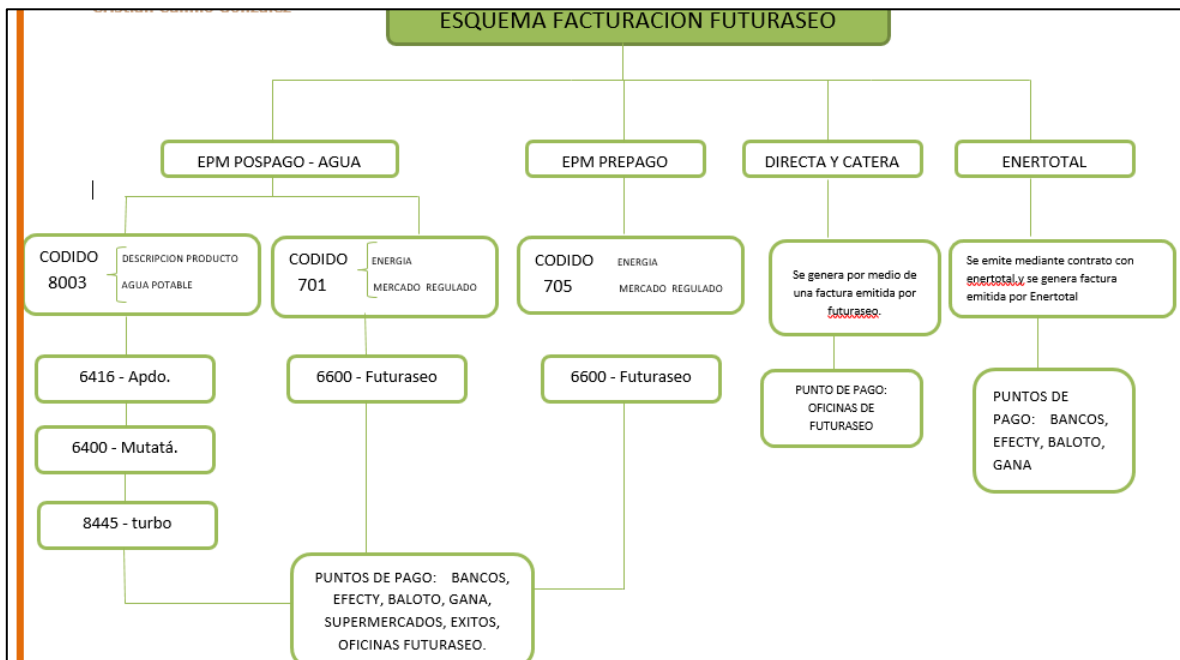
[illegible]

ESQUEMA FACTURACION FUTURASEO

EPM POSPAGO - AGUA

EPM PREPAGO

DIRECTA Y CATERA

ENERTOTAL

CODIDO 8003 DESCRIPCION PRODUCTO AGUA POTABLE

CODIDO 701 ENERGIA MERCADO REGULADO

CODIDO 705 ENERGIA MERCADO REGULADO

Se genera por medio de una factura emitida por futuraseo.

Se emite mediante contrato con enertotal y se genera factura emitida por Enertotal

6416 - Apdo.

6600 - Futuraseo

6600 - Futuraseo

PUNTO DE PAGO: OFICINAS DE FUTURASEO

PUNTOS DE PAGO: BANCOS, EFECTY, BALOTO, GANA

6400 - Mutatá.

8445 - turbo

PUNTOS DE PAGO: BANCOS, EFECTY, BALOTO, GANA, SUPERMERCADOS, EXITOS, OFICINAS FUTURASEO.